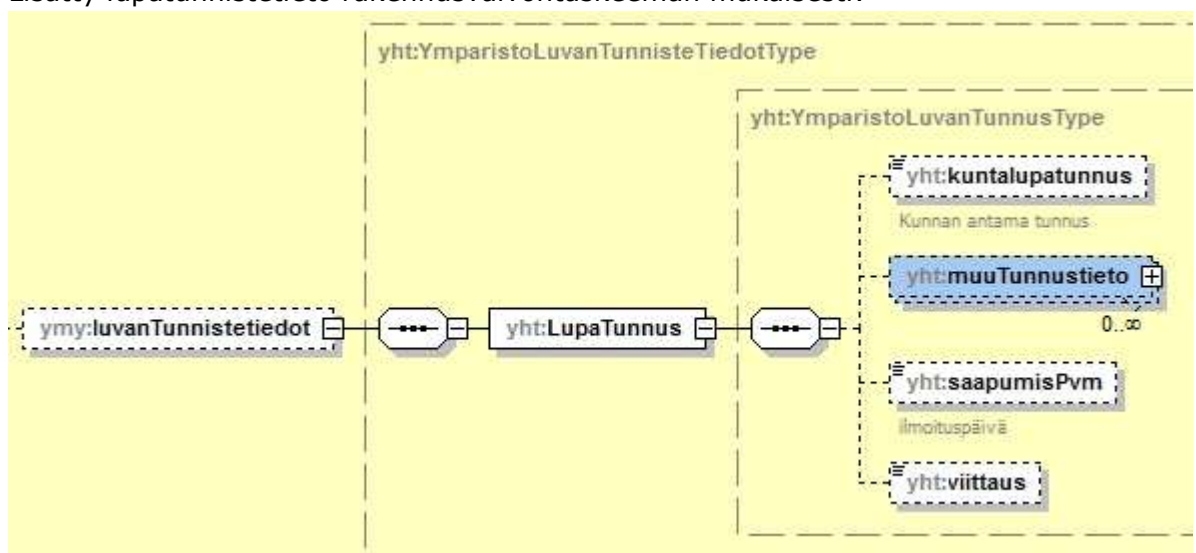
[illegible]

yht:YmparistoLuvanTunnisteTiedotType

yht:YmparistoLuvanTunnusType

ymy:luvanTunnistetiedot

yht:LupaTunnus

yht:kuntalupatunnus

Kunnan antama tunnus

yht:muuTunnustieto

0..∞

yht:saapumisPvm

Ilmoituspäivä

yht:viittaus